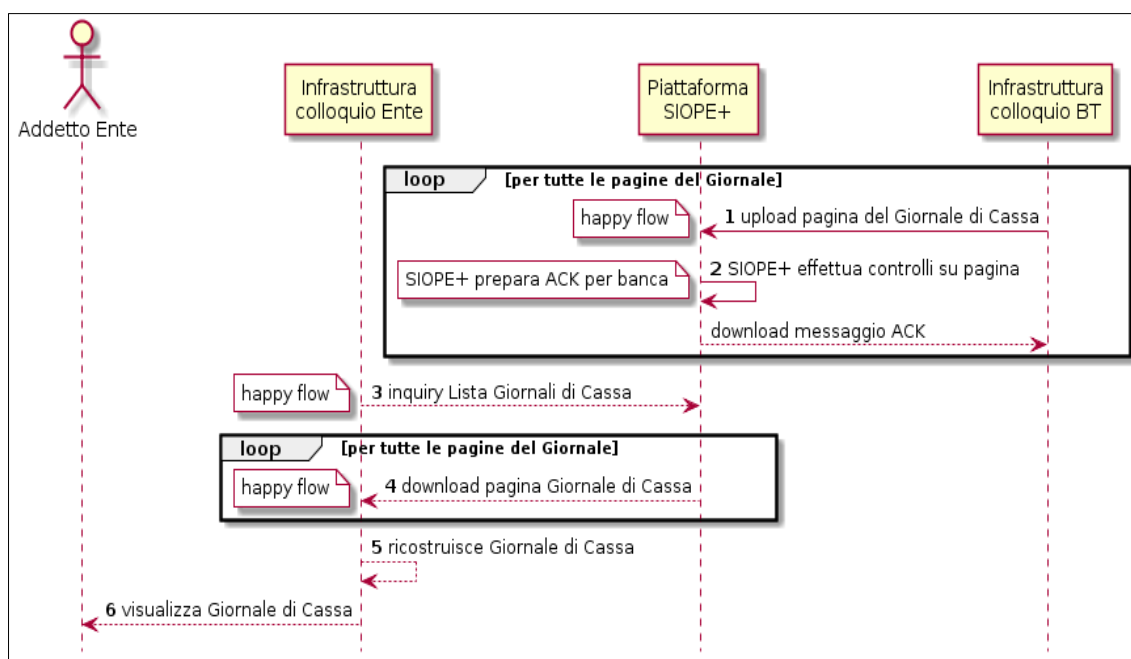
Addetto Ente

Infrastruttura colloquio Ente

Piattaforma SIOPE+

Infrastruttura colloquio BT

loop [per tutte le pagine del Giornale]

happy flow

1 upload pagina del Giornale di Cassa

SIOPE+ prepara ACK per banca

2 SIOPE+ effettua controlli su pagina

download messaggio ACK

happy flow

3 inquiry Lista Giornali di Cassa

loop [per tutte le pagine del Giornale]

happy flow

4 download pagina Giornale di Cassa

5 ricostruisce Giornale di Cassa

6 visualizza Giornale di Cassa